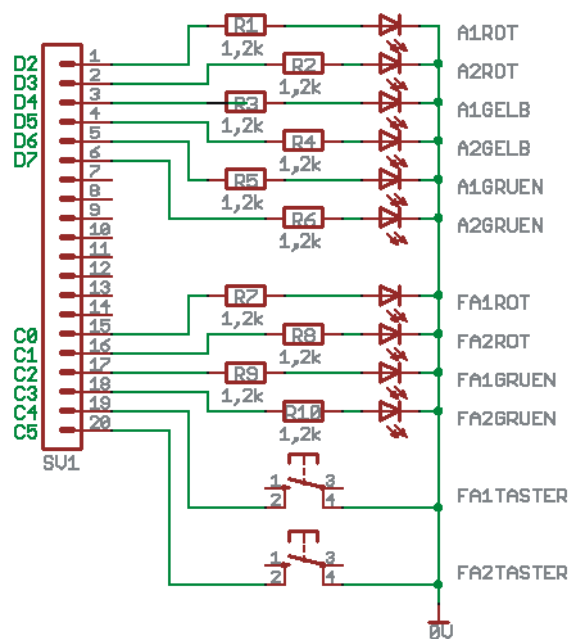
D2
D3
D4
D5
D6
D7
C0
C1
C2
C3
C4
C5
SV1

1
2
3
4
5
6
7
8
9
10
11
12
13
14
15
16
17
18
19
20

R1 1,2k
R2 1,2k
R3 1,2k
R4 1,2k
R5 1,2k
R6 1,2k
R7 1,2k
R8 1,2k
R9 1,2k
R10 1,2k

A1ROT
A2ROT
A1GELB
A2GELB
A1GRUEN
A2GRUEN
FA1ROT
FA2ROT
FA1GRUEN
FA2GRUEN

1 3
2 4
FA1TASTER
1 3
2 4
FA2TASTER
0V